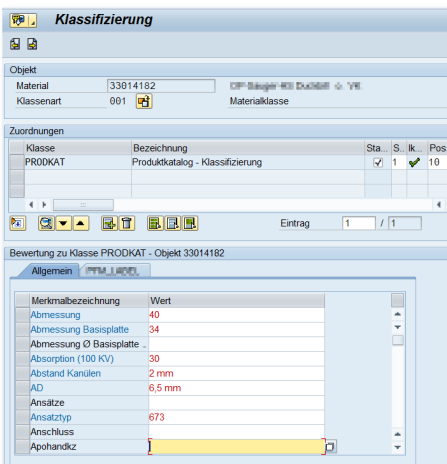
Klassifizierung

Objekt
Material 33014182 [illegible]
Klassenart 001 Materialklasse

Zuordnungen

| Klasse | Bezeichnung | Sta... | S... | Ik... | Pos |
|---|---|---|---|---|---|
| PRODKAT | Produktkatalog - Klassifizierung | ✓ | 1 | ✓ | 10 |

Eintrag 1 / 1

Bewertung zu Klasse PRODKAT - Objekt 33014182
Allgemein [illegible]

| Merkmalbezeichnung | Wert |
|---|---|
| Abmessung | 40 |
| Abmessung Basisplatte | 34 |
| Abmessung Ø Basisplatte | |
| Absorption (100 KV) | 30 |
| Abstand Kanülen | 2 mm |
| AD | 6,5 mm |
| Ansätze | |
| Ansatztyp | 673 |
| Anschluss | |
| Apohandkz | |